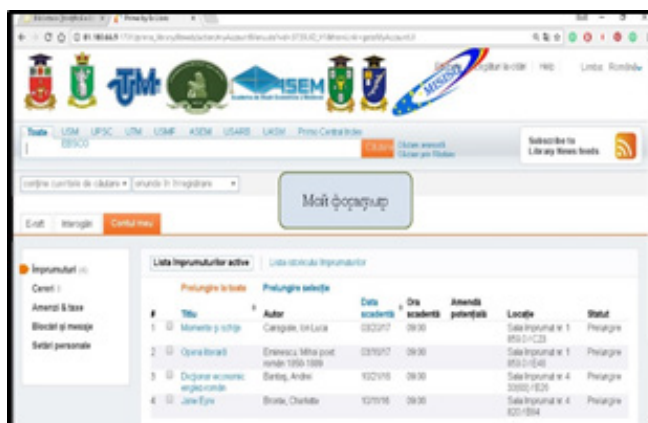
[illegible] | Primo by Ex Libris

ISEM

Toate USM UPSC UTM USMF ASEM USARB UASM Primo Central Index
EBSCO

Căutare

Subscribe to Library News feeds

conține cuvintele de căutare ▾ oriunde în înregistrare ▾

Мой формуляр

Exit Istoric Contul meu

Împrumuturi (4)
Cereri
Amenzi & taxe
Blocări și mesaje
Setări personale

Lista împrumuturilor active | Lista istoricului împrumuturilor

Prelungire la toate | Prelungire selecție

| # | | Titlu | Autor | Data scadentă | Ora scadentă | Amendă potențială | Locație | Statut |
|---|---|---|---|---|---|---|---|---|
| 1 | | Momente și schițe | Caragiale, Ion Luca | 03/23/17 | 09:30 | | Sala Împrumut nr. 1 | Prelungire |
| 2 | | Opera literară | Eminescu, Mihai poet român 1850-1889 | 03/16/17 | 09:30 | | Sala Împrumut nr. 1 | Prelungire |
| 3 | | Dicționar economic englez-român | Bantaș, Andrei | 10/21/16 | 09:30 | | Sala Împrumut nr. 4 | Prelungire |
| 4 | | Jane Eyre | Bronte, Charlotte | 12/11/16 | 09:30 | | Sala Împrumut nr. 4 | Prelungire |